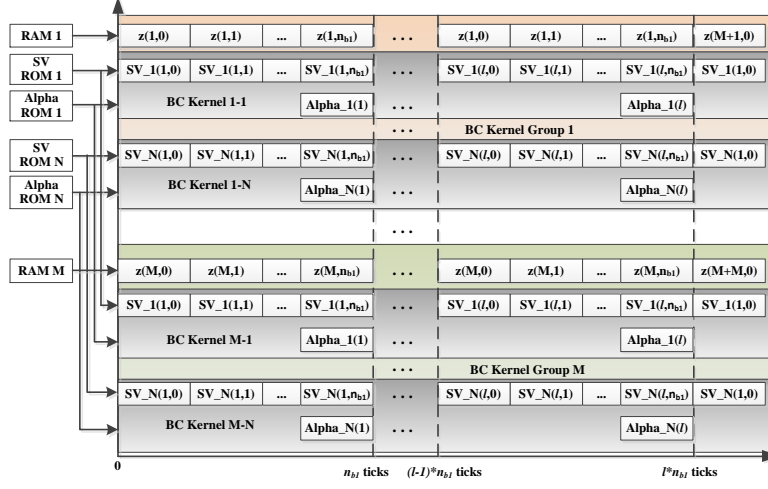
RAM 1

SV ROM 1

Alpha ROM 1

SV ROM N

Alpha ROM N

RAM M

z(1,0) z(1,1) ... $z(1,n_{b1})$ ... z(1,0) z(1,1) ... $z(1,n_{b1})$ z(M+1,0)

SV_1(1,0) SV_1(1,1) ... $SV\_1(1,n_{b1})$ ... SV_1(l,0) SV_1(l,1) ... $SV\_1(l,n_{b1})$ SV_1(1,0)

BC Kernel 1-1 Alpha_1(1) ... Alpha_1(l)

... BC Kernel Group 1

SV_N(1,0) SV_N(1,1) ... $SV\_N(1,n_{b1})$ ... SV_N(l,0) SV_N(l,1) ... $SV\_N(l,n_{b1})$ SV_N(1,0)

BC Kernel 1-N Alpha_N(1) ... Alpha_N(l)

...

z(M,0) z(M,1) ... $z(M,n_{b1})$ ... z(M,0) z(M,1) ... $z(M,n_{b1})$ z(M+M,0)

SV_1(1,0) SV_1(1,1) ... $SV\_1(1,n_{b1})$ ... SV_1(l,0) SV_1(l,1) ... $SV\_1(l,n_{b1})$ SV_1(1,0)

BC Kernel M-1 Alpha_1(1) ... Alpha_1(l)

... BC Kernel Group M

SV_N(1,0) SV_N(1,1) ... $SV\_N(1,n_{b1})$ ... SV_N(l,0) SV_N(l,1) ... $SV\_N(l,n_{b1})$ SV_N(1,0)

BC Kernel M-N Alpha_N(1) ... Alpha_N(l)

0 $n_{b1}$ ticks $(l-1)*n_{b1}$ ticks $l*n_{b1}$ ticks